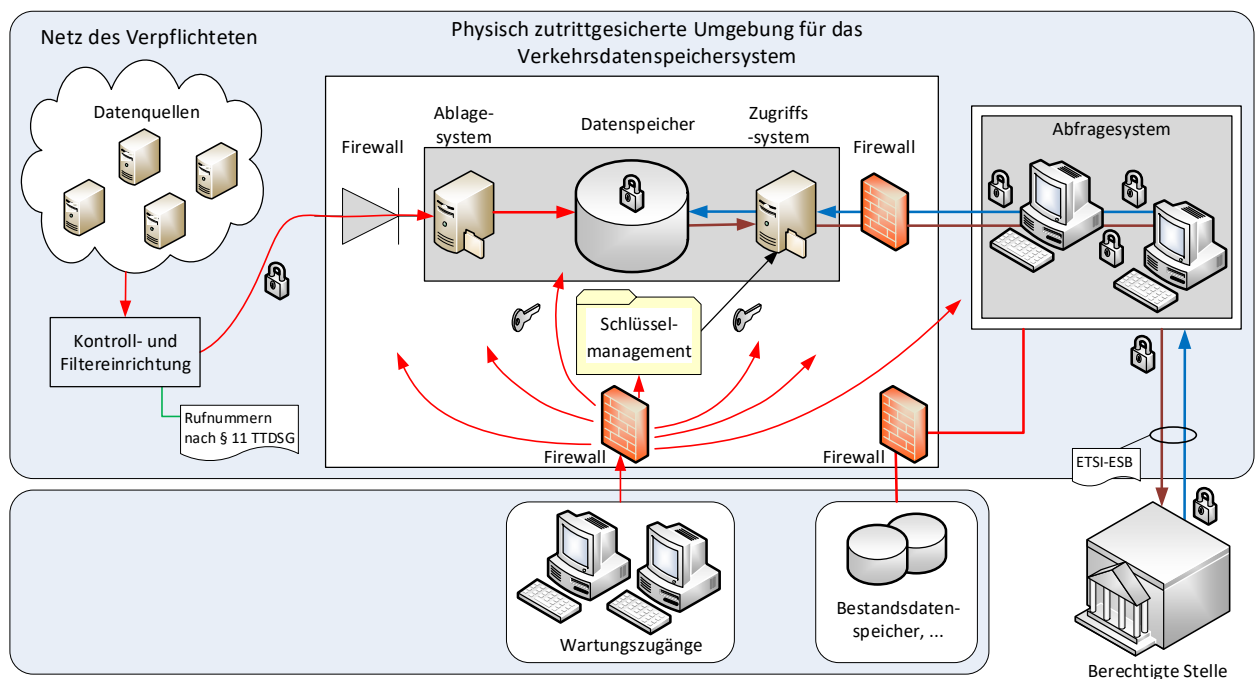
Netz des Verpflichteten

Physisch zutrittgesicherte Umgebung für das Verkehrsdatenspeichersystem

Datenquellen

Firewall

Ablagesystem

Datenspeicher

Zugriffs-system

Firewall

Abfragesystem

Kontroll- und Filtereinrichtung

Rufnummern nach § 11 TTDSG

Schlüsselmanagement

Firewall

Firewall

ETSI-ESB

Wartungszugänge

Bestandsdatenspeicher, ...

Berechtigte Stelle